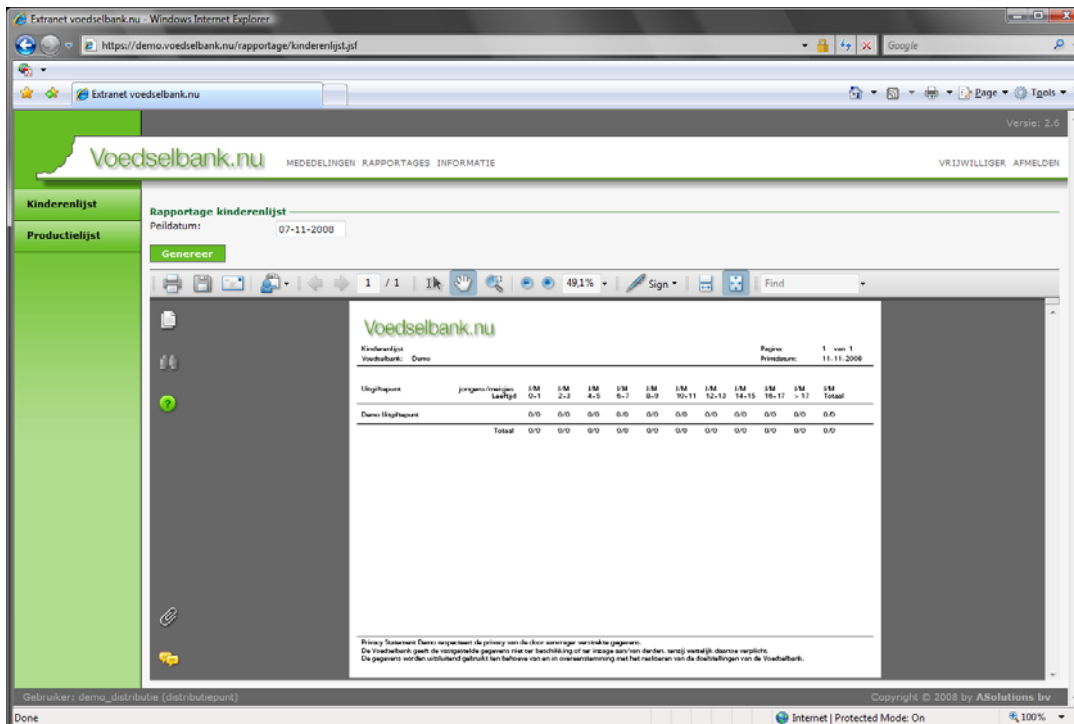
Extranet voedselbank.nu - Windows Internet Explorer

https://demo.voedselbank.nu/rapportage/kinderenlijst.jsf

Google

Extranet voedselbank.nu

Page ▾ Tools ▾

Versie: 2.6

Voedselbank.nu MEDEDELINGEN RAPPORTAGES INFORMATIE

VRIJWILLIGER AFMELDEN

Kinderenlijst

Productielijst

Rapportage kinderenlijst

Peildatum: 07-11-2008

Genereer

1 / 1

49,1%

Sign

Find

Voedselbank.nu

Kinderenlijst
Voedselbank: Demo

Pagina: 1 van 1
Printdatum: 11-11-2008

| Uitgiftepunt | jongens/meisjes Leeftijd | J/M 0-1 | J/M 2-3 | J/M 4-5 | J/M 6-7 | J/M 8-9 | J/M 10-11 | J/M 12-13 | J/M 14-15 | J/M 16-17 | J/M > 17 | J/M Totaal |
|---|---|---|---|---|---|---|---|---|---|---|---|---|
| Demo Uitgiftepunt | | 0/0 | 0/0 | 0/0 | 0/0 | 0/0 | 0/0 | 0/0 | 0/0 | 0/0 | 0/0 | 0/0 |
| | Totaal | 0/0 | 0/0 | 0/0 | 0/0 | 0/0 | 0/0 | 0/0 | 0/0 | 0/0 | 0/0 | 0/0 |

Privacy Statement Demo respecteert de privacy van de door aanvrager verstrekte gegevens.
De Voedselbank geeft de voorgemelde gegevens niet ter beschikking of ter inzage aan/van derden, tenzij wettelijk daartoe verplicht.
De gegevens worden uitsluitend gebruikt ten behoeve van en in overeenstemming met het realiseren van de doelstellingen van de Voedselbank.

Gebruiker: demo_distributie (distributiepunt)

Copyright © 2008 by ASolutions bv

Done

Internet | Protected Mode: On

100%